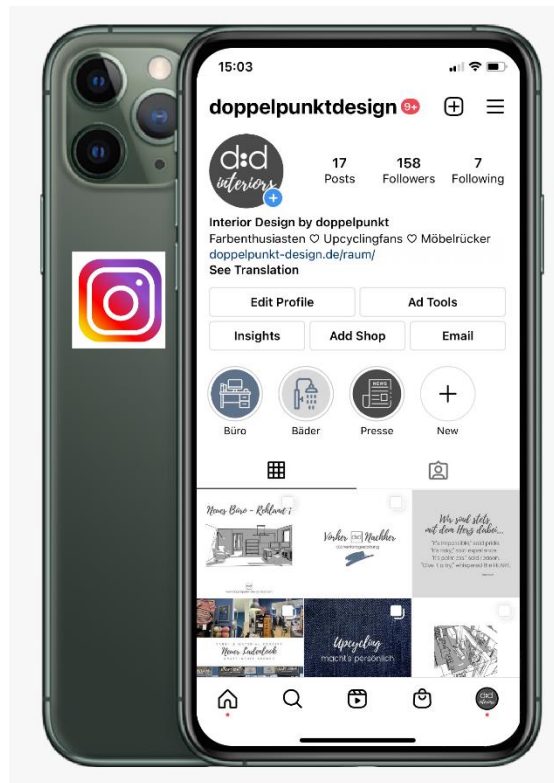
15:03

doppelpunktdesign 9+

d:d interiors

17 Posts
158 Followers
7 Following

Interior Design by doppelpunkt
Farbenthusiasten ♡ Upcyclingfans ♡ Möbelrücker
doppelpunkt-design.de/raum/
See Translation

Edit Profile
Ad Tools
Insights
Add Shop
Email

Büro
Bäder
NEWS
Presse
New

Neues Büro - Reklame?
Vorher d:d Nachher
Wir sind stets mit dem Herz dabei...
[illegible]
Neuer Ladenlook
Upcycling macht's persönlich